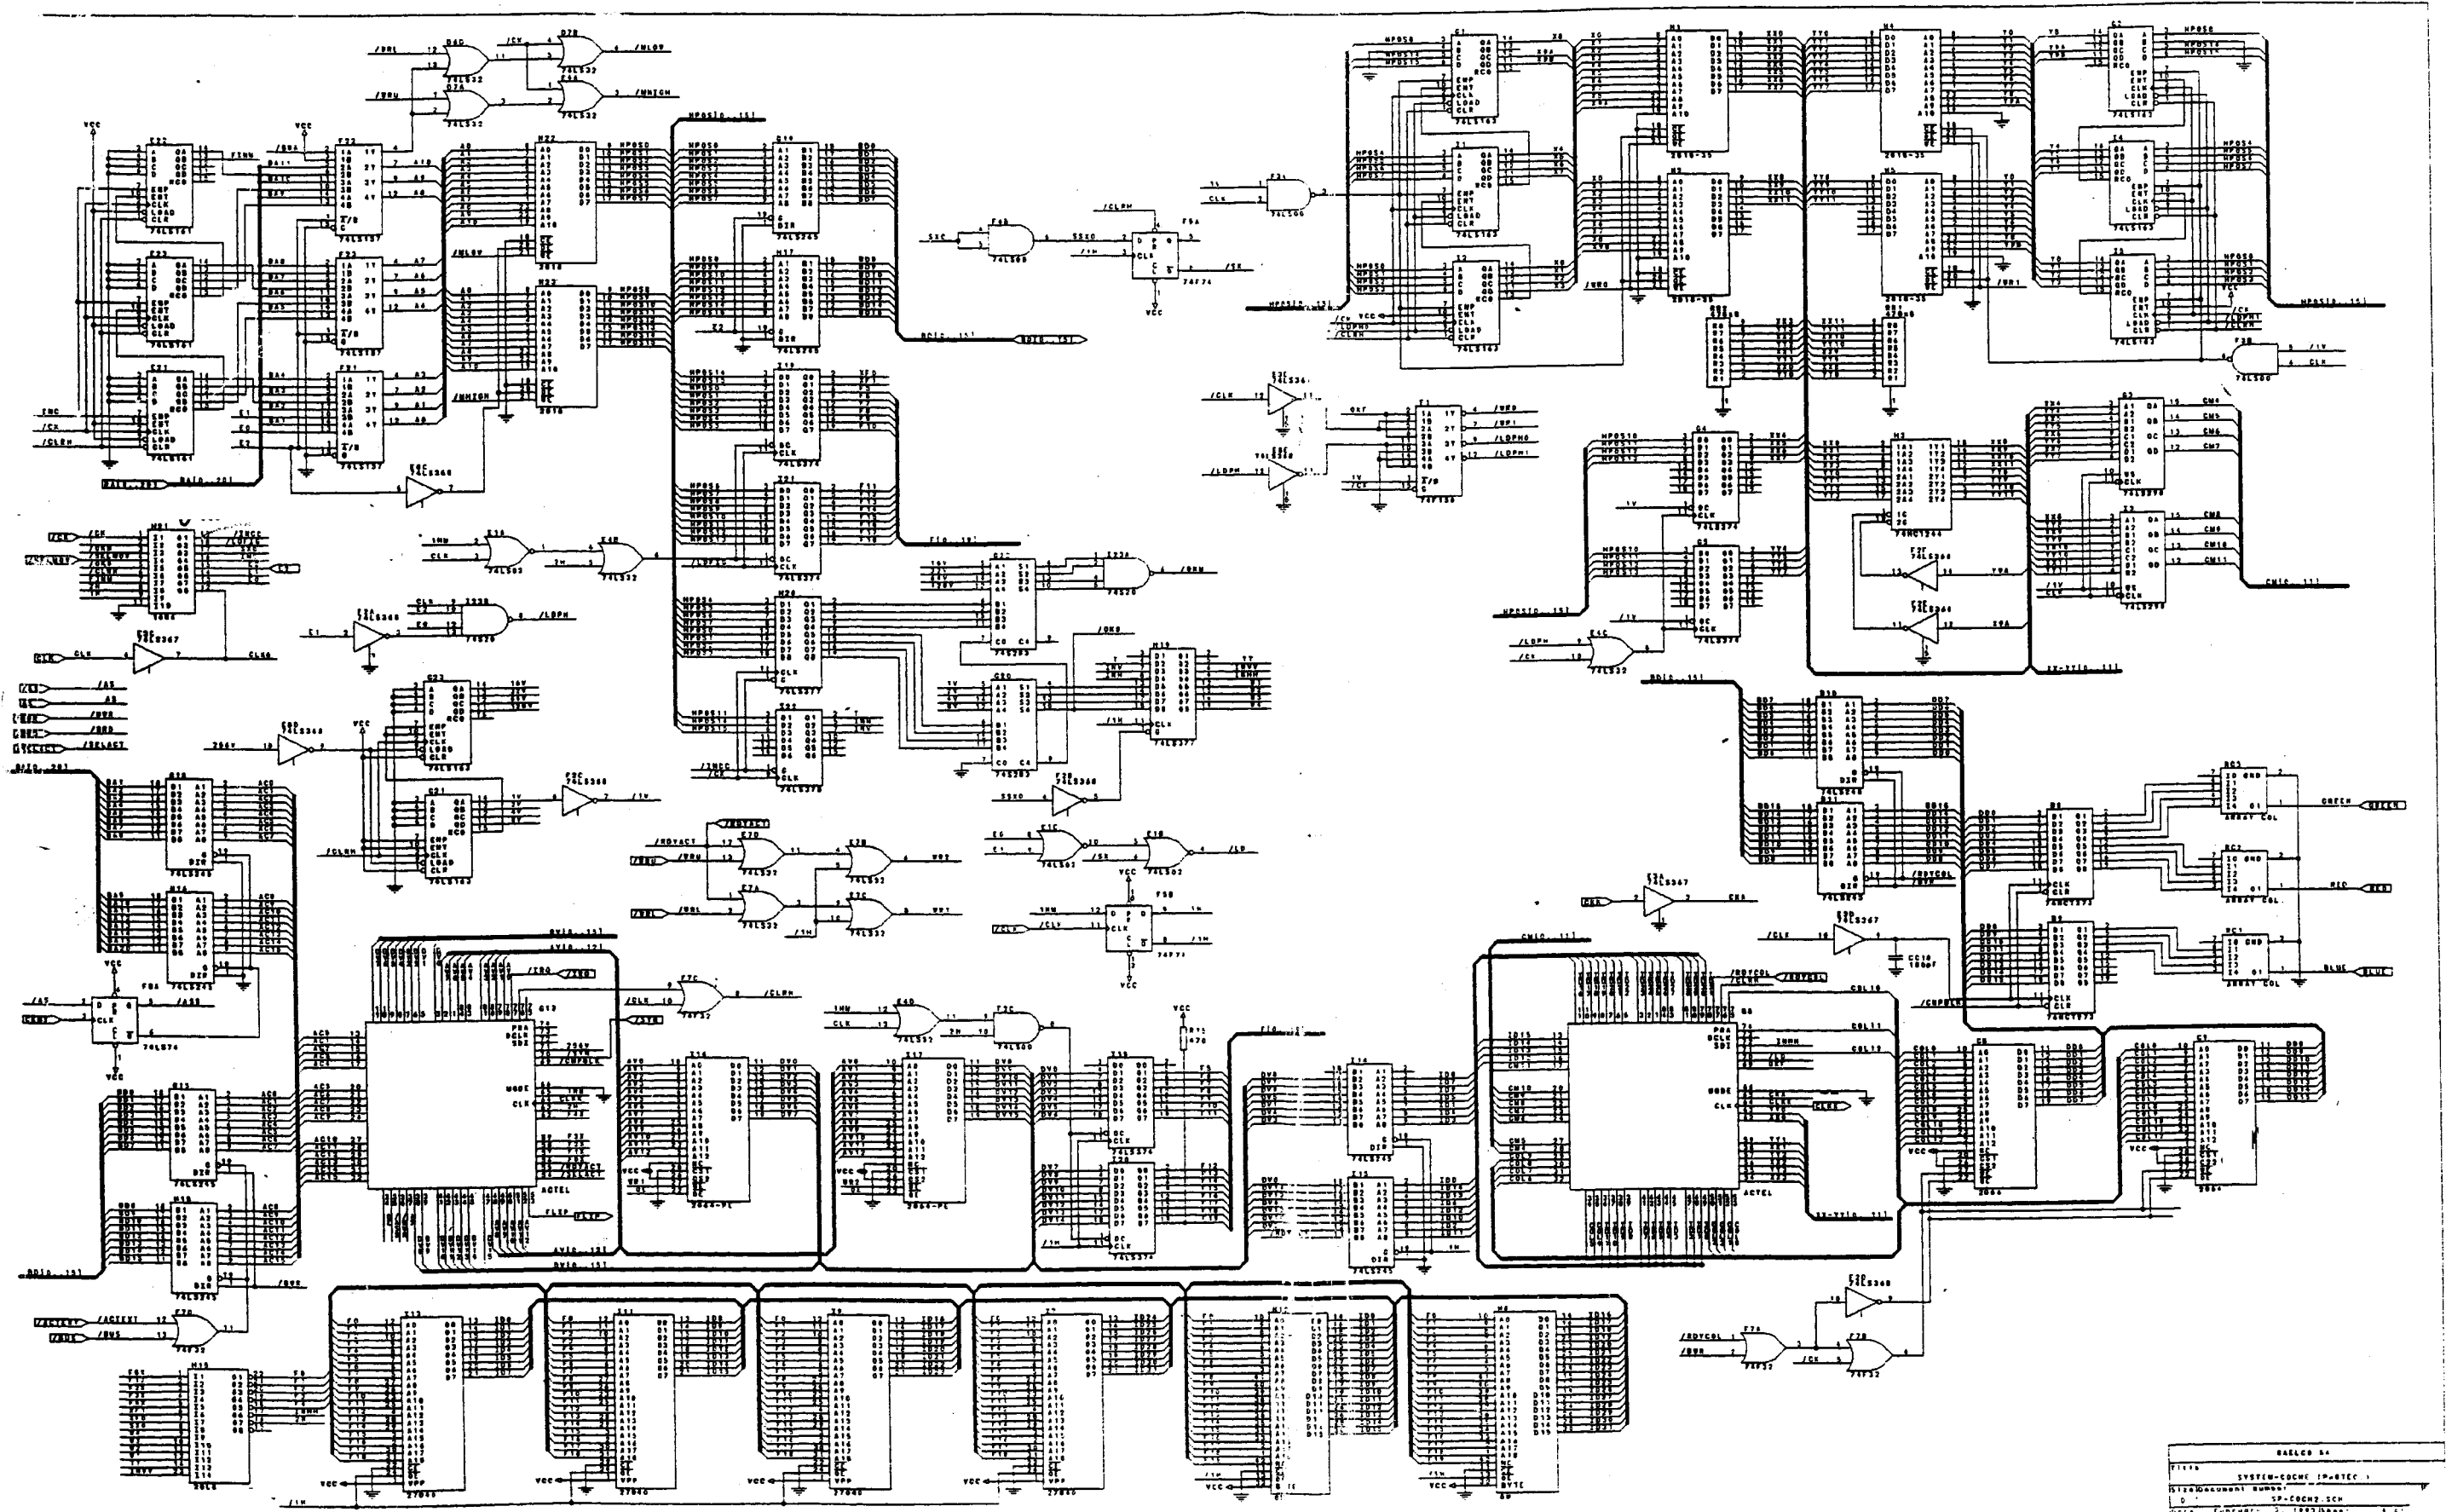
74LS161
74LS161
74LS161
74LS157
74LS157
74LS157
74LS32
74LS32
74LS32
74LS32
/HLOW
/HHIGH
2016
2016
74LS245
74LS245
74LS374
74LS374
74LS374
74LS377
74LS374
74LS08
74LS08
74F74
74LS163
74LS163
74LS163
2016-35
2016-35
2016-35
2016-35
74LS163
74LS163
74LS163
74LS374
74LS374
74HC1244
74LS374
74LS374
74LS245
74LS245
74HCT373
74HCT373
74LS163
74LS163
74LS283
74LS283
74LS377
74LS374
74LS374
74LS245
74LS245
74LS374
74F74
74F74
74LS32
74LS32
74LS02
74LS02
2064-PL
2064-PL
ACTEL
ACTEL
27040
27040
27040
27040
74F32
74F32
74F32
GREEN
RED
BLUE
RAELCO 94
SYSTEM-COCHE [P-RTEC]
SP-COCH2.SCH